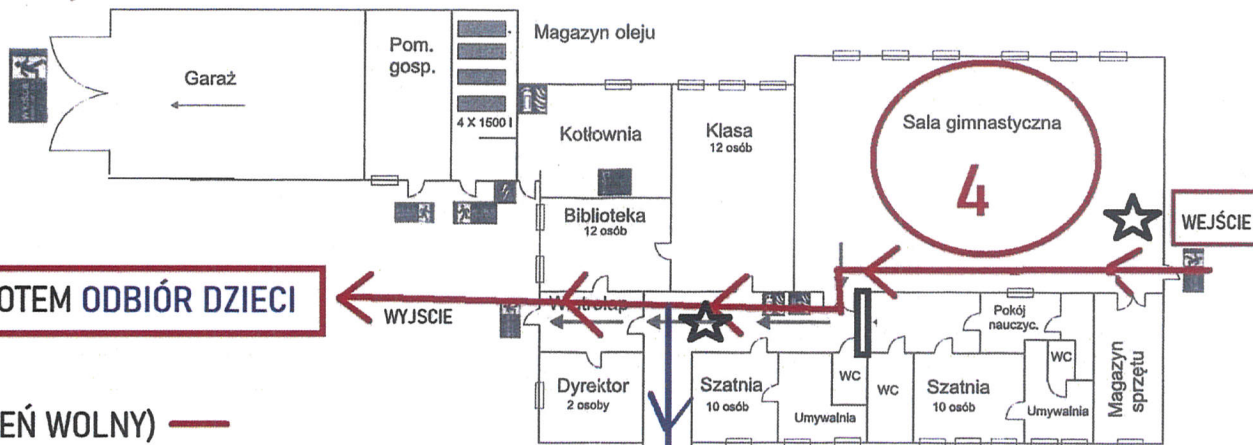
Magazyn oleju

Pom. gosp.

Garaż

4 X 1500 l

Kotłownia

Klasa
12 osób

Sala gimnastyczna

4

WEJŚCIE

Biblioteka
12 osób

OTEM ODBIÓR DZIECI

WYJSCIE

Wiatrołap

Pokój nauczyc.

WC

Magazyn sprzętu

Dyrektor
2 osoby

Szatnia
10 osób

Umywalnia

WC

WC

Szatnia
10 osób

Umywalnia

EŃ WOLNY)